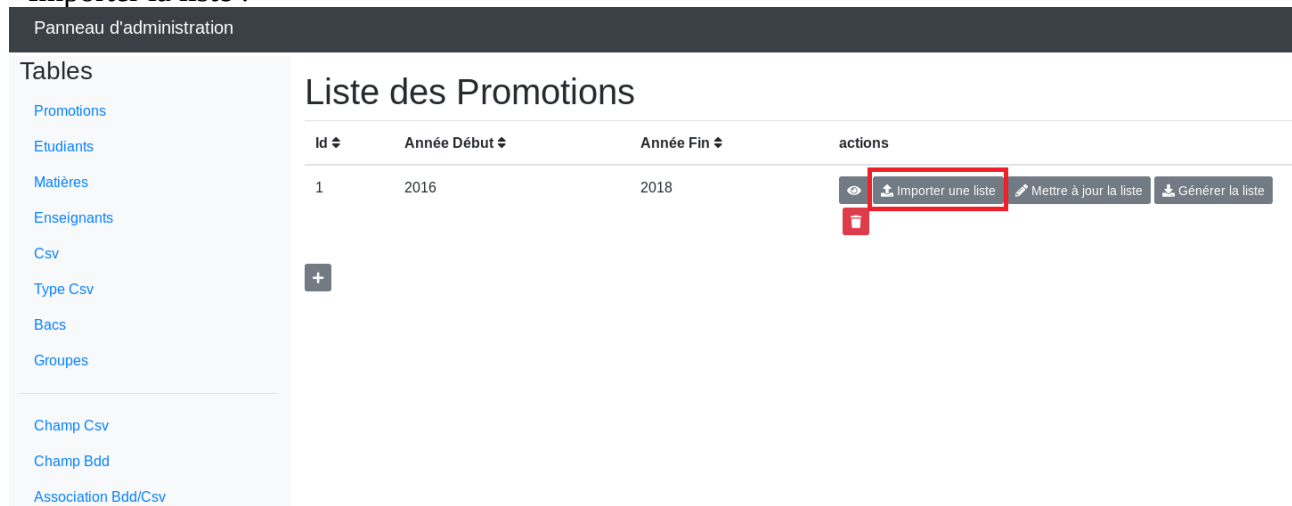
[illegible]

Panneau d'administration

Tables

Promotions

Etudiants

Matières

Enseignants

Csv

Type Csv

Bacs

Groupes

Champ Csv

Champ Bdd

Association Bdd/Csv

Liste des Promotions

| Id ⇕ | Année Début ⇕ | Année Fin ⇕ | actions |
|---|---|---|---|
| 1 | 2016 | 2018 | Importer une liste · Mettre à jour la liste · Générer la liste |

+